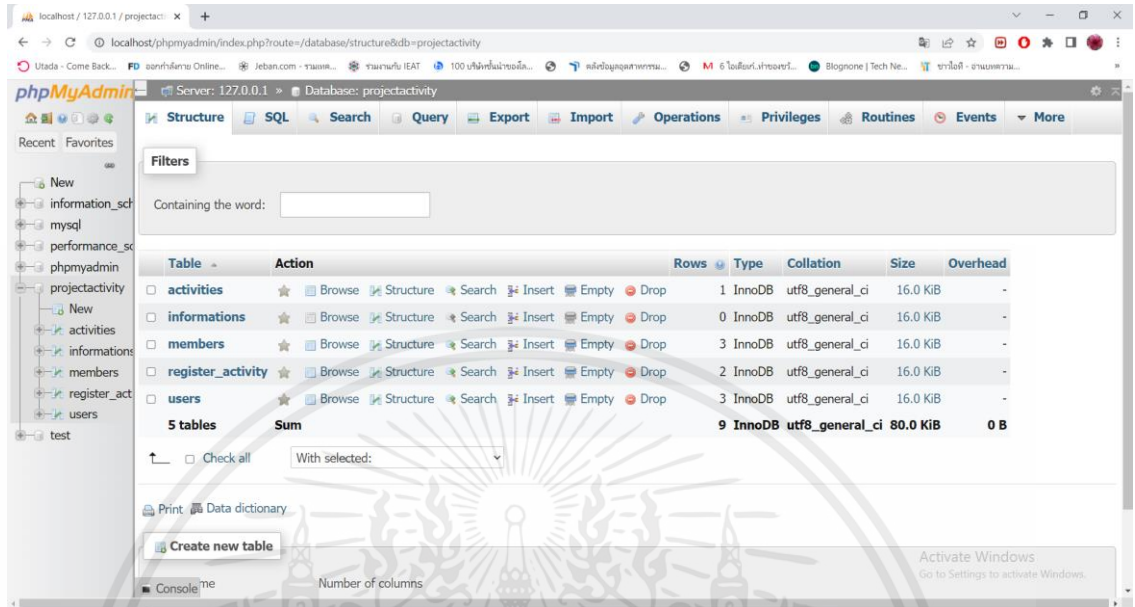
localhost / 127.0.0.1 / projectac ×  +

localhost/phpmyadmin/index.php?route=/database/structure&db=projectactivity

Utada - Come Back... FD ออกกำลังกาย Online... Jeban.com - รวมเทค... รวมงานกับ IEAT 100 บริษัทชั้นนำของโล... หลังข้อมูลอุตสาหกรรม... M 6 ไอเดียท่...ท่าของหวา... Blognone | Tech Ne... ขายไอที - งานเขียนความ...

phpMyAdmin

Server: 127.0.0.1 » Database: projectactivity

Structure SQL Search Query Export Import Operations Privileges Routines Events More

Recent Favorites

New
information_sch
mysql
performance_sc
phpmyadmin
projectactivity
New
activities
informations
members
register_act
users
test

Filters

Containing the word:

| Table | Action | Rows | Type | Collation | Size | Overhead |
|---|---|---|---|---|---|---|
| activities | Browse Structure Search Insert Empty Drop | 1 | InnoDB | utf8_general_ci | 16.0 KiB | - |
| informations | Browse Structure Search Insert Empty Drop | 0 | InnoDB | utf8_general_ci | 16.0 KiB | - |
| members | Browse Structure Search Insert Empty Drop | 3 | InnoDB | utf8_general_ci | 16.0 KiB | - |
| register_activity | Browse Structure Search Insert Empty Drop | 2 | InnoDB | utf8_general_ci | 16.0 KiB | - |
| users | Browse Structure Search Insert Empty Drop | 3 | InnoDB | utf8_general_ci | 16.0 KiB | - |
| 5 tables | Sum | 9 | InnoDB | utf8_general_ci | 80.0 KiB | 0 B |

Check all With selected:

Print Data dictionary

Create new table

Console me Number of columns

Activate Windows
Go to Settings to activate Windows.